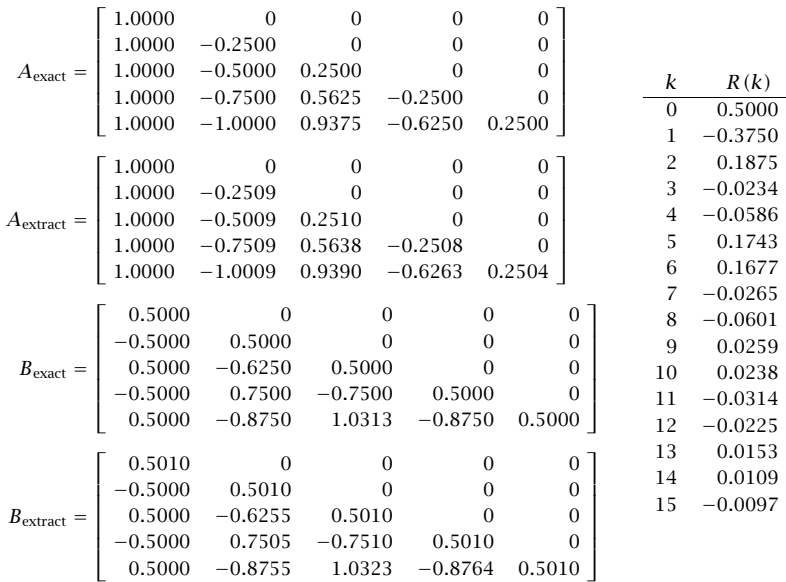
$A_{\text{exact}} = \begin{bmatrix} 1.0000 & 0 & 0 & 0 & 0 \\ 1.0000 & -0.2500 & 0 & 0 & 0 \\ 1.0000 & -0.5000 & 0.2500 & 0 & 0 \\ 1.0000 & -0.7500 & 0.5625 & -0.2500 & 0 \\ 1.0000 & -1.0000 & 0.9375 & -0.6250 & 0.2500 \end{bmatrix}$

$A_{\text{extract}} = \begin{bmatrix} 1.0000 & 0 & 0 & 0 & 0 \\ 1.0000 & -0.2509 & 0 & 0 & 0 \\ 1.0000 & -0.5009 & 0.2510 & 0 & 0 \\ 1.0000 & -0.7509 & 0.5638 & -0.2508 & 0 \\ 1.0000 & -1.0009 & 0.9390 & -0.6263 & 0.2504 \end{bmatrix}$

$B_{\text{exact}} = \begin{bmatrix} 0.5000 & 0 & 0 & 0 & 0 \\ -0.5000 & 0.5000 & 0 & 0 & 0 \\ 0.5000 & -0.6250 & 0.5000 & 0 & 0 \\ -0.5000 & 0.7500 & -0.7500 & 0.5000 & 0 \\ 0.5000 & -0.8750 & 1.0313 & -0.8750 & 0.5000 \end{bmatrix}$

$B_{\text{extract}} = \begin{bmatrix} 0.5010 & 0 & 0 & 0 & 0 \\ -0.5000 & 0.5010 & 0 & 0 & 0 \\ 0.5000 & -0.6255 & 0.5010 & 0 & 0 \\ -0.5000 & 0.7505 & -0.7510 & 0.5010 & 0 \\ 0.5000 & -0.8755 & 1.0323 & -0.8764 & 0.5010 \end{bmatrix}$

| $k$ | $R(k)$ |
|---|---|
| 0 | 0.5000 |
| 1 | −0.3750 |
| 2 | 0.1875 |
| 3 | −0.0234 |
| 4 | −0.0586 |
| 5 | 0.1743 |
| 6 | 0.1677 |
| 7 | −0.0265 |
| 8 | −0.0601 |
| 9 | 0.0259 |
| 10 | 0.0238 |
| 11 | −0.0314 |
| 12 | −0.0225 |
| 13 | 0.0153 |
| 14 | 0.0109 |
| 15 | −0.0097 |